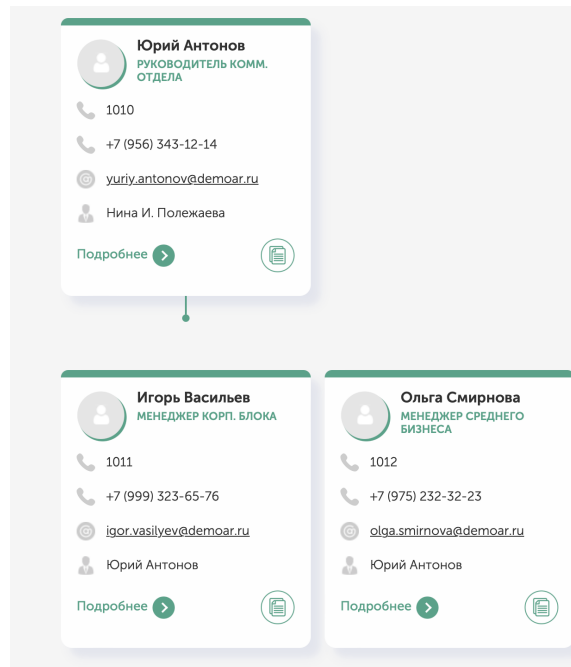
Юрий Антонов
РУКОВОДИТЕЛЬ КОММ. ОТДЕЛА

1010

+7 (956) 343-12-14

yuriy.antonov@demoar.ru

Нина И. Полежаева

Подробнее

Игорь Васильев
МЕНЕДЖЕР КОРП. БЛОКА

1011

+7 (999) 323-65-76

igor.vasilyev@demoar.ru

Юрий Антонов

Подробнее

Ольга Смирнова
МЕНЕДЖЕР СРЕДНЕГО БИЗНЕСА

1012

+7 (975) 232-32-23

olga.smirnova@demoar.ru

Юрий Антонов

Подробнее